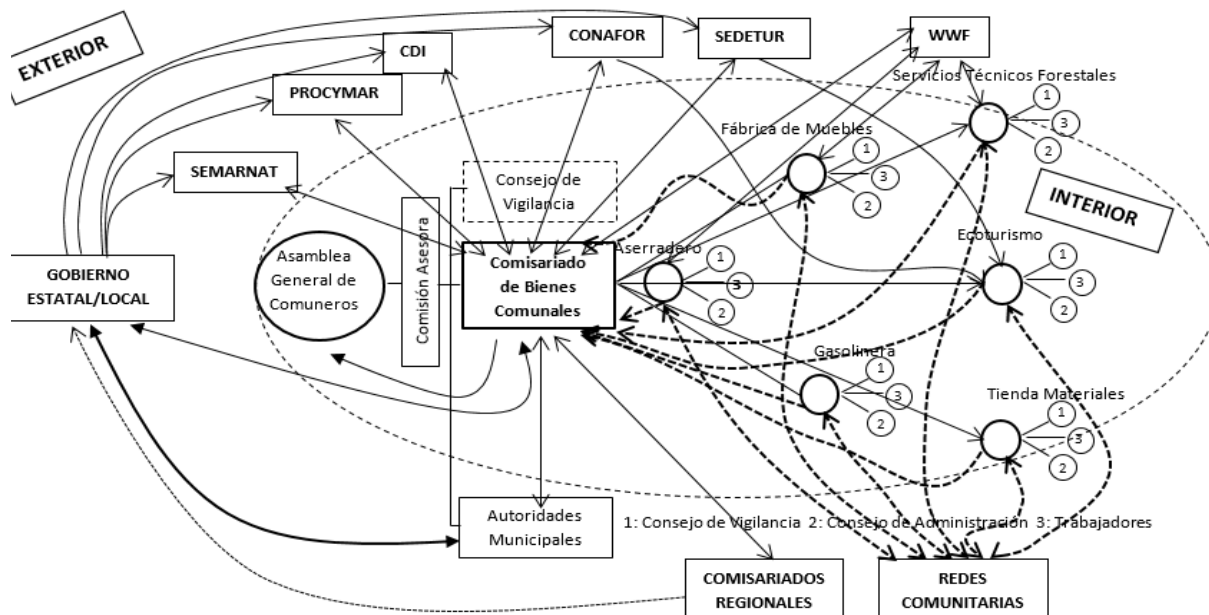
EXTERIOR

CDI

CONAFOR

SEDETUR

WWF

PROCYMAR

Servicios Técnicos Forestales

1 3 2

Fábrica de Muebles

1 3 2

SEMARNAT

Consejo de Vigilancia

INTERIOR

Comisión Asesora

Asamblea General de Comuneros

Comisariado de Bienes Comunales

Aserradero

1 3 2

Ecoturismo

1 3 2

GOBIERNO ESTATAL/LOCAL

Gasolinera

1 3 2

Tienda Materiales

1 3 2

Autoridades Municipales

1: Consejo de Vigilancia 2: Consejo de Administración 3: Trabajadores

COMISARIADOS REGIONALES

REDES COMUNITARIAS